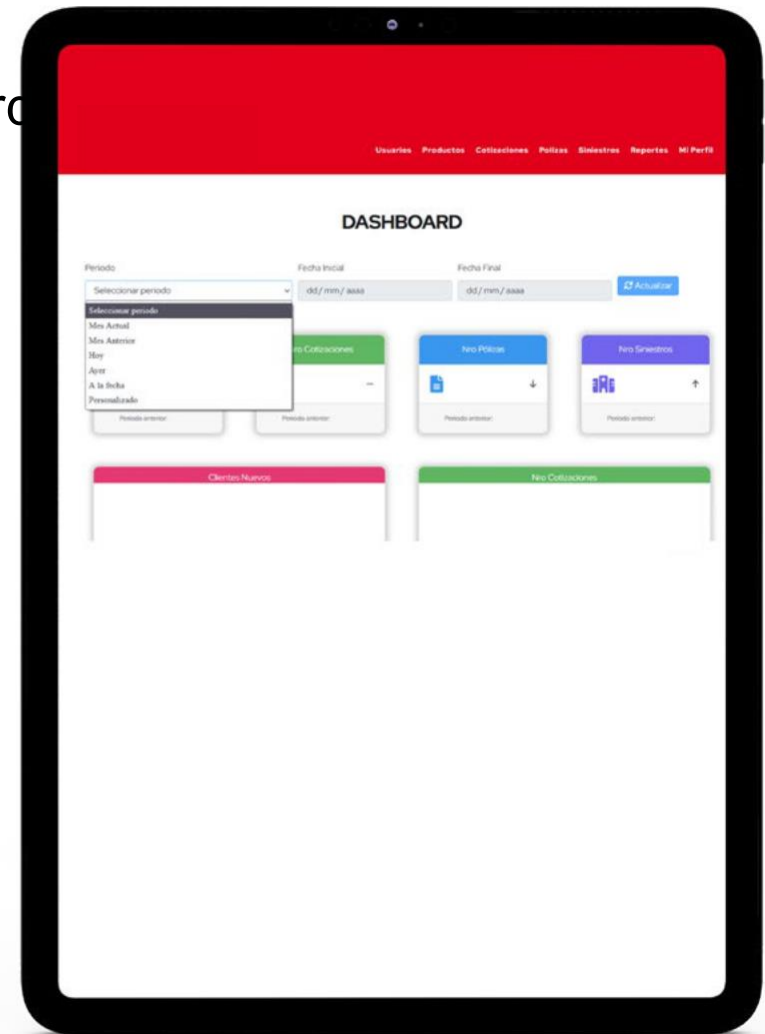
ro

Usuarios Productos Cotizaciones Polizas Siniestros Reportes Mi Perfil

DASHBOARD

Periodo

Seleccionar periodo

Fecha Inicial

dd / mm / aaaa

Fecha Final

dd / mm / aaaa

Actualizar

Seleccionar periodo
Mes Actual
Mes Anterior
Hoy
Ayer
A la fecha
Personalizado

Periodo anterior:

Nro Cotizaciones

—

Periodo anterior:

Nro Pólizas

↓

Periodo anterior:

Nro Siniestros

↑

Periodo anterior:

Clientes Nuevos

Nro Cotizaciones